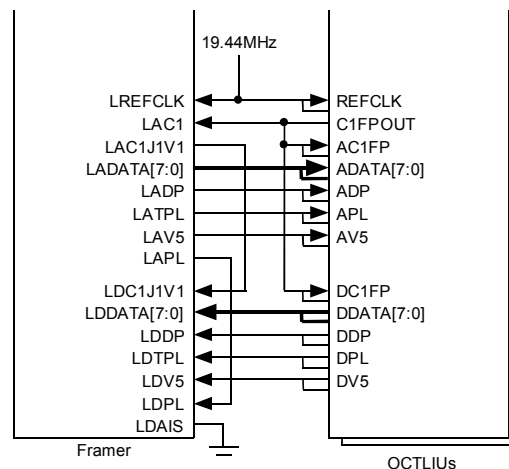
19.44MHz

LREFCLK
LAC1
LAC1J1V1
LADATA[7:0]
LADP
LATPL
LAV5
LAPL
LDC1J1V1
LDDATA[7:0]
LDDP
LDTPL
LDV5
LDPL
LDAIS

Framer

REFCLK
C1FPOUT
AC1FP
ADATA[7:0]
ADP
APL
AV5
DC1FP
DDATA[7:0]
DDP
DPL
DV5

OCTLIUs